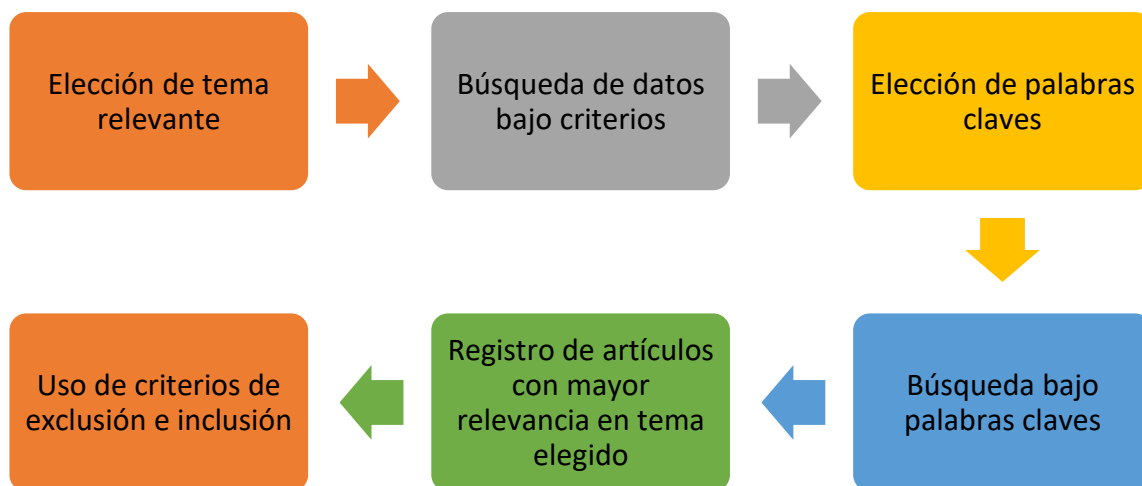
Elección de tema relevante

Búsqueda de datos bajo criterios

Elección de palabras claves

Búsqueda bajo palabras claves

Registro de artículos con mayor relevancia en tema elegido

Uso de criterios de exclusión e inclusión